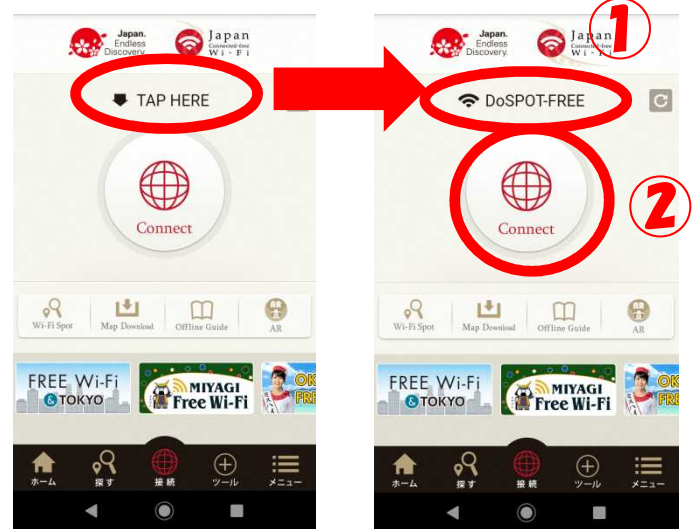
Japan. Endless Discovery.

Japan Connected-free Wi-Fi

TAP HERE

Connect

Wi-Fi Spot

Map Download

Offline Guide

AR

FREE Wi-Fi & TOKYO

MIYAGI Free Wi-Fi

OK FRE

ホーム

探す

接続

ツール

メニュー

①

Japan. Endless Discovery.

Japan Connected-free Wi-Fi

DoSPOT-FREE

②

Connect

Wi-Fi Spot

Map Download

Offline Guide

AR

FREE Wi-Fi & TOKYO

MIYAGI Free Wi-Fi

OK FRE

ホーム

探す

接続

ツール

メニュー